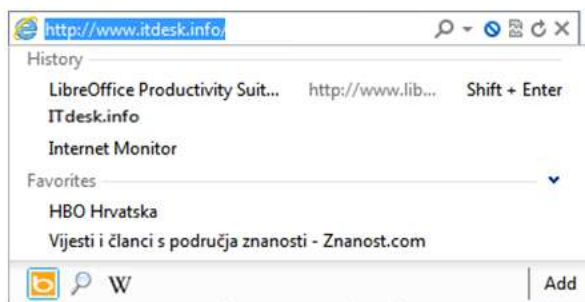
http://www.itdesk.info/

History

LibreOffice Productivity Suit... http://www.lib... Shift + Enter

ITdesk.info

Internet Monitor

Favorites

HBO Hrvatska

Vijesti i članci s područja znanosti - Znanost.com

W

Add